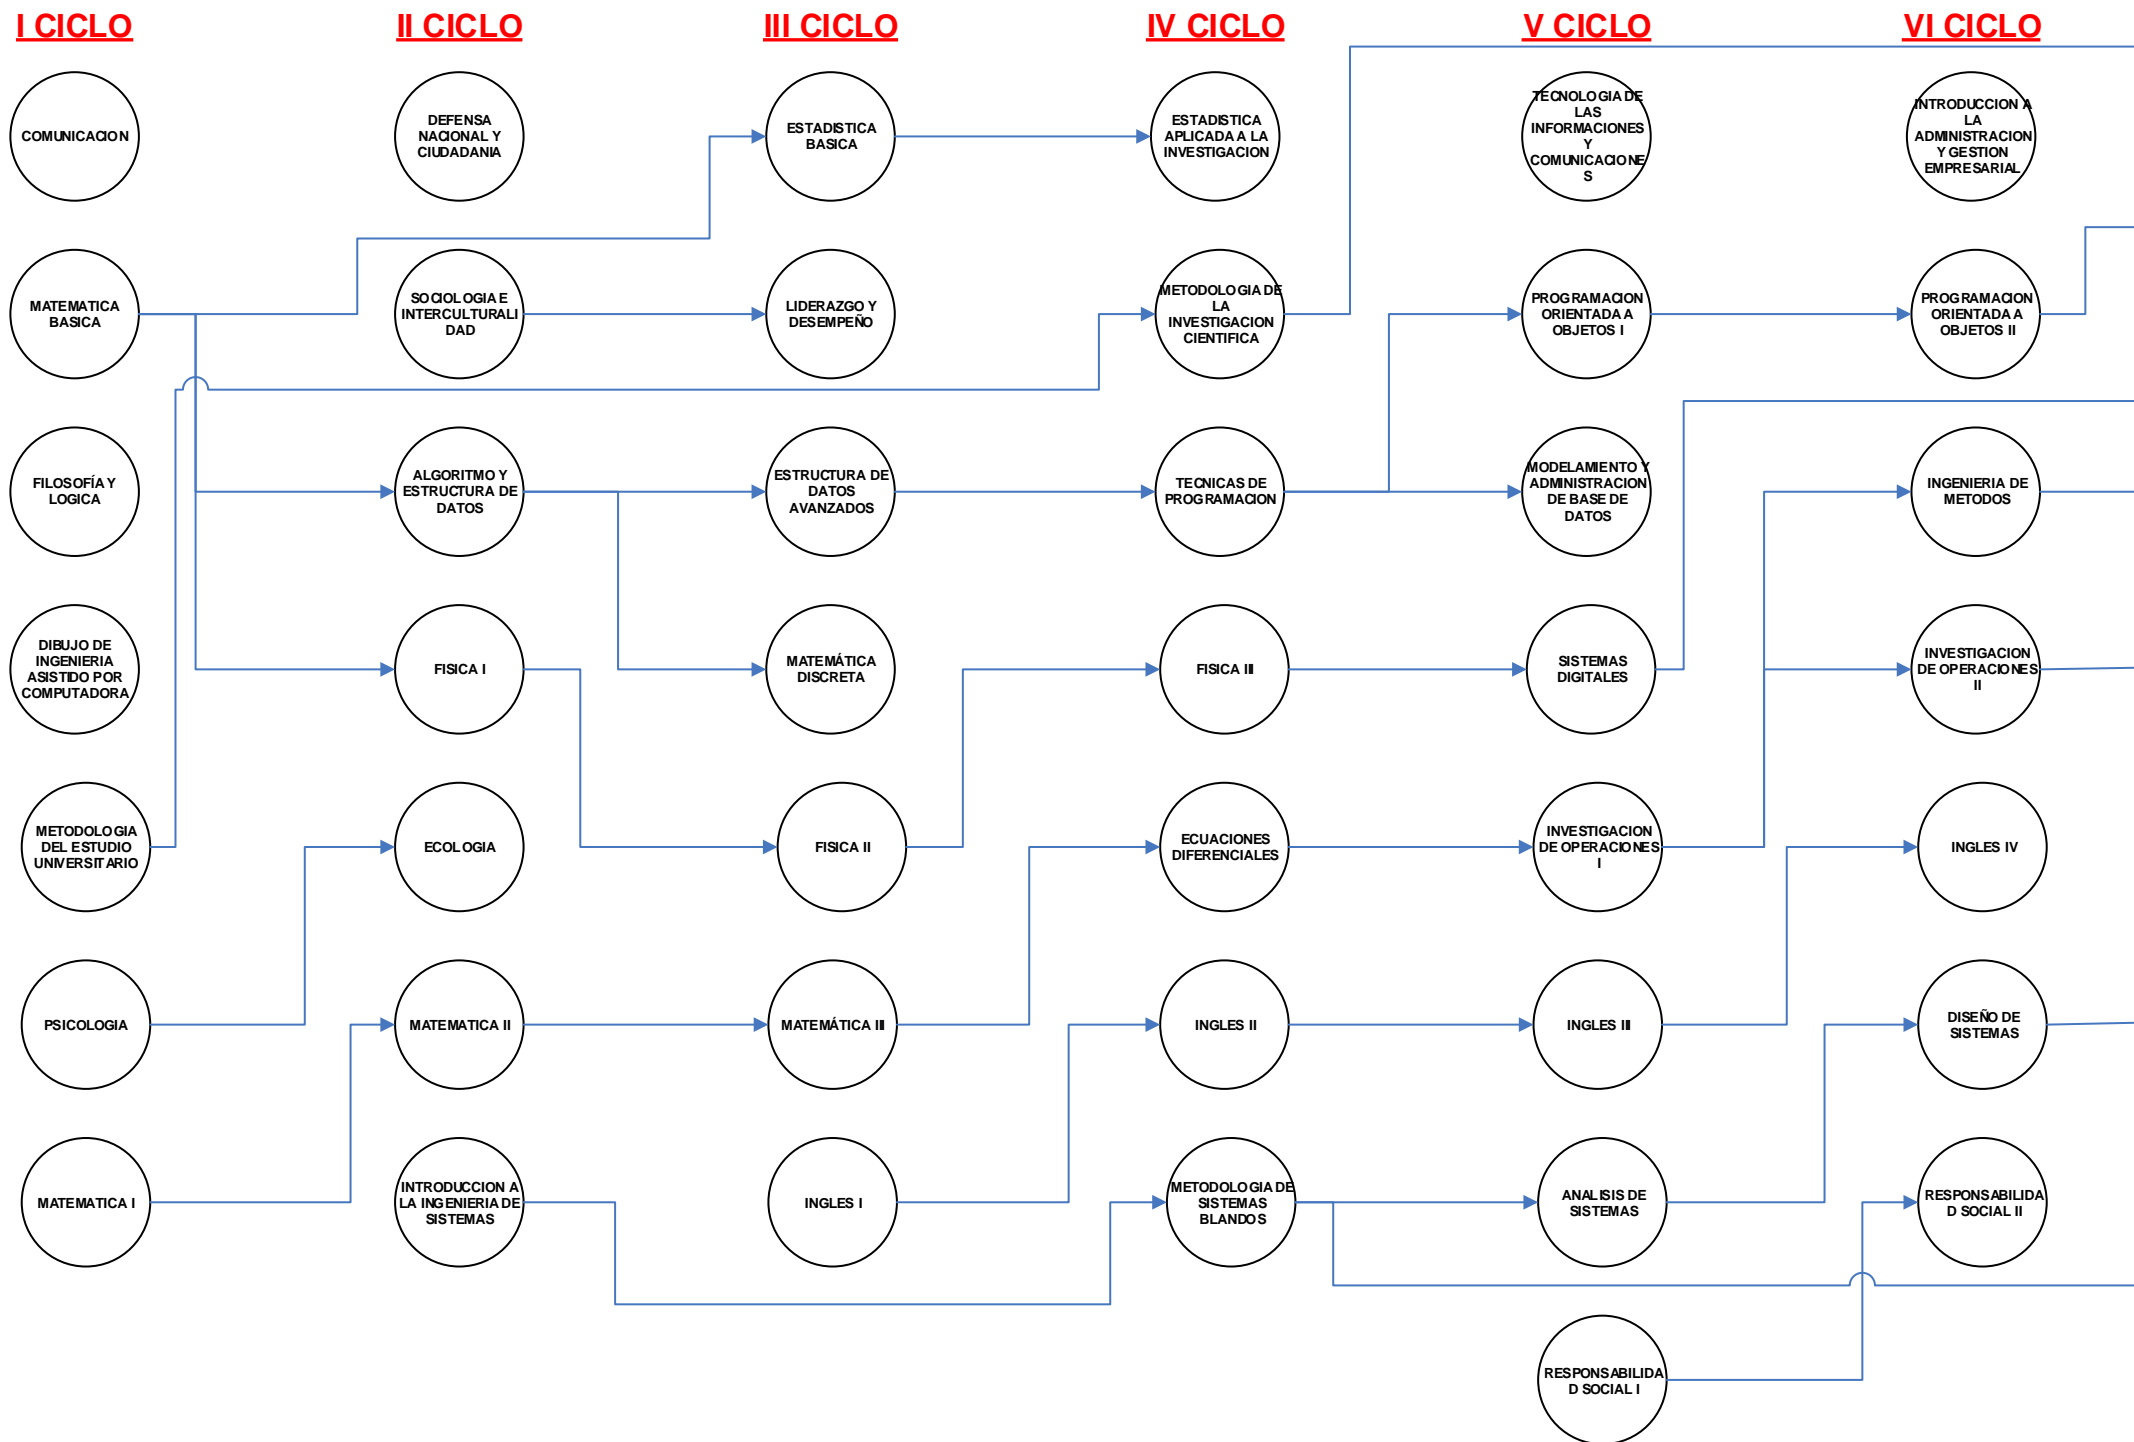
I CICLO

COMUNICACION

MATEMATICA BASICA

FILOSOFÍA Y LOGICA

DIBUJO DE INGENIERIA ASISTIDO POR COMPUTADORA

METODOLOGIA DEL ESTUDIO UNIVERSITARIO

PSICOLOGIA

MATEMATICA I

II CICLO

DEFENSA NACIONAL Y CIUDADANIA

SOCIOLOGIA E INTERCULTURALIDAD

ALGORITMO Y ESTRUCTURA DE DATOS

FISICA I

ECOLOGIA

MATEMATICA II

INTRODUCCION A LA INGENIERIA DE SISTEMAS

III CICLO

ESTADISTICA BASICA

LIDERAZGO Y DESEMPEÑO

ESTRUCTURA DE DATOS AVANZADOS

MATEMÁTICA DISCRETA

FISICA II

MATEMÁTICA III

INGLES I

IV CICLO

ESTADISTICA APLICADA A LA INVESTIGACION

METODOLOGIA DE LA INVESTIGACION CIENTIFICA

TECNICAS DE PROGRAMACION

FISICA III

ECUACIONES DIFERENCIALES

INGLES II

METODOLOGIA DE SISTEMAS BLANDOS

V CICLO

TECNOLOGIA DE LAS INFORMACIONES Y COMUNICACIONES

PROGRAMACION ORIENTADA A OBJETOS I

MODELAMIENTO Y ADMINISTRACION DE BASE DE DATOS

SISTEMAS DIGITALES

INVESTIGACION DE OPERACIONES I

INGLES III

ANALISIS DE SISTEMAS

RESPONSABILIDAD SOCIAL I

VI CICLO

INTRODUCCION A LA ADMINISTRACION Y GESTION EMPRESARIAL

PROGRAMACION ORIENTADA A OBJETOS II

INGENIERIA DE METODOS

INVESTIGACION DE OPERACIONES II

INGLES IV

DISEÑO DE SISTEMAS

RESPONSABILIDAD SOCIAL II